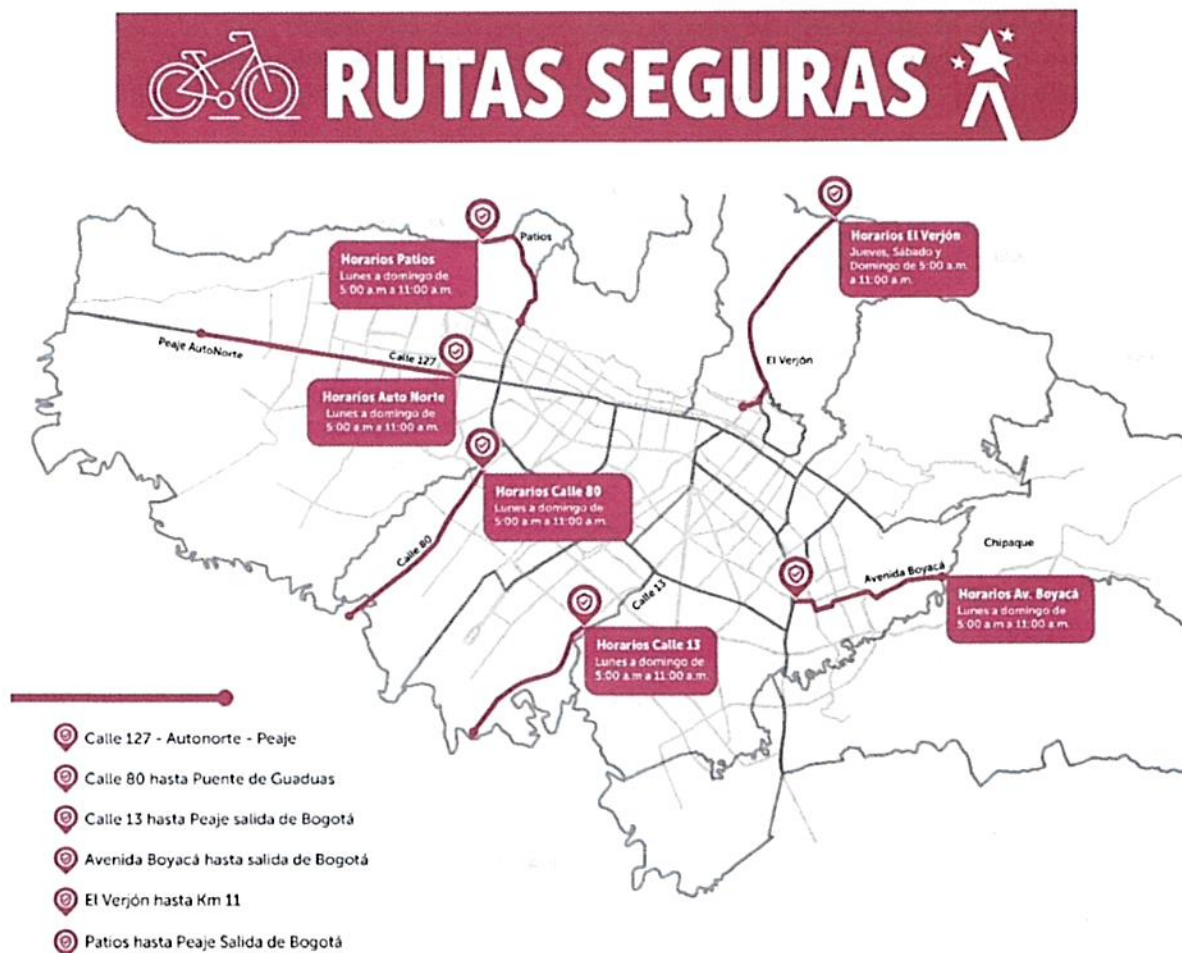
RUTAS SEGURAS

Patios

Horarios Patios
Lunes a domingo de 5:00 a.m a 11:00 a.m.

Horarios El Verjón
Jueves, Sábado y Domingo de 5:00 a.m. a 11:00 a.m.

Peaje AutoNorte

Calle 127

El Verjón

Horarios Auto Norte
Lunes a domingo de 5:00 a.m a 11:00 a.m.

Horarios Calle 80
Lunes a domingo de 5:00 a.m a 11:00 a.m.

Calle 80

Chipaque

Calle 13

Avenida Boyacá

Horarios Av. Boyacá
Lunes a domingo de 5:00 a.m a 11:00 a.m.

Horarios Calle 13
Lunes a domingo de 5:00 a.m a 11:00 a.m.

Calle 127 - Autonorte - Peaje
Calle 80 hasta Puente de Guaduas
Calle 13 hasta Peaje salida de Bogotá
Avenida Boyacá hasta salida de Bogotá
El Verjón hasta Km 11
Patios hasta Peaje Salida de Bogotá